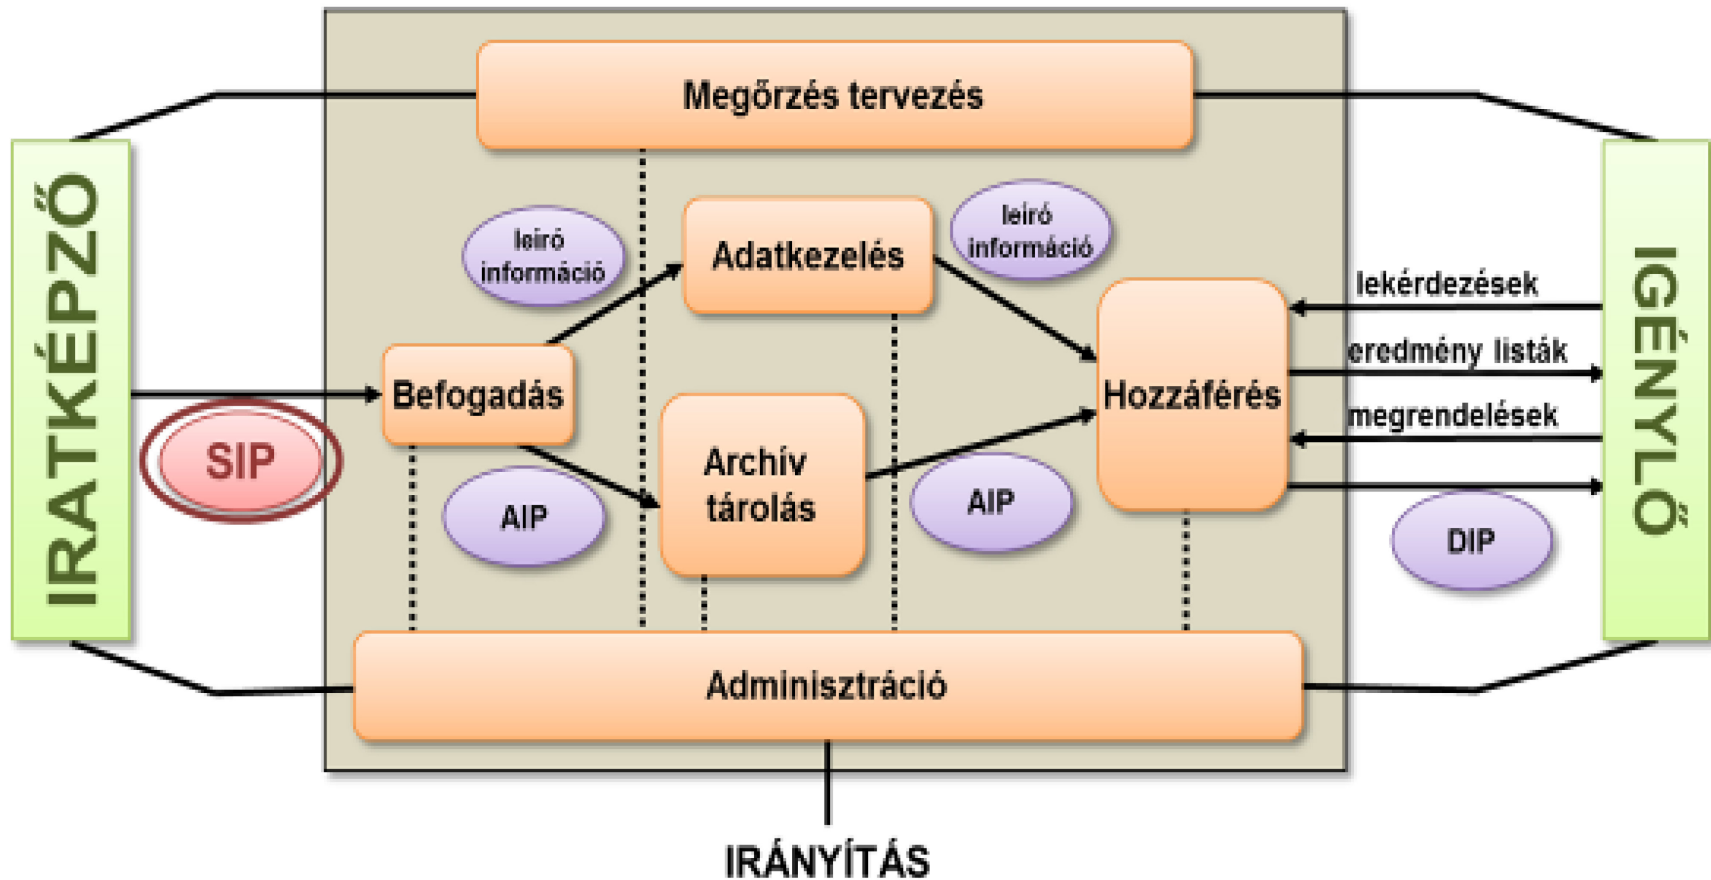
IRATKÉPZŐ

Megőrzés tervezés

leíró információ

Adatkezelés

leíró információ

SIP

Befogadás

AIP

Archív tárolás

AIP

Hozzáférés

lekérdezések

eredmény listák

megrendelések

DIP

IGÉNYLŐ

Adminisztráció

IRÁNYÍTÁS